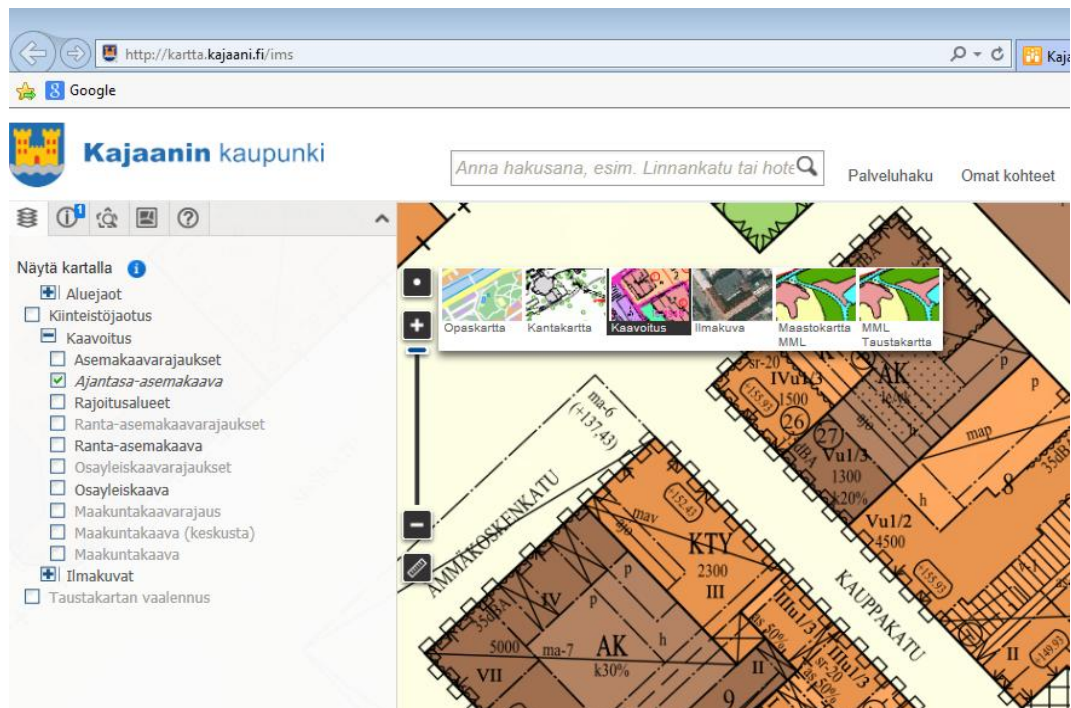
http://kartta.kajaani.fi/ims

Kaja

Google

Kajaanin kaupunki

Anna hakusana, esim. Linnankatu tai hote

Palveluhaku

Omat kohteet

Näytä kartalla

Aluejaot
Kiinteistöjaotus
Kaavoitus
Asemakaavarajaukset
Ajantasa-asemakaava
Rajoitusalueet
Ranta-asemakaavarajaukset
Ranta-asemakaava
Osayleiskaavarajaukset
Osayleiskaava
Maakuntakaavarajaus
Maakuntakaava (keskusta)
Maakuntakaava
Ilmakuvat
Taustakartan vaalennus

Opaskartta
Kantakartta
Kaavoitus
Ilmakuva
Maastokartta MML
MML Taustakartta

ma-6 (+137,43)
AMMÄKOSKENKATU
KAUPPAKATU
IVu1/3
1500
26
27
AK
Vu1/3
1300
k20%
Vu1/2
4500
map
p
h
8
KTY
2300
III
mav
IV
p
AK
k30%
5000
ma-7
VII
II
9
h
sr-20
p
II